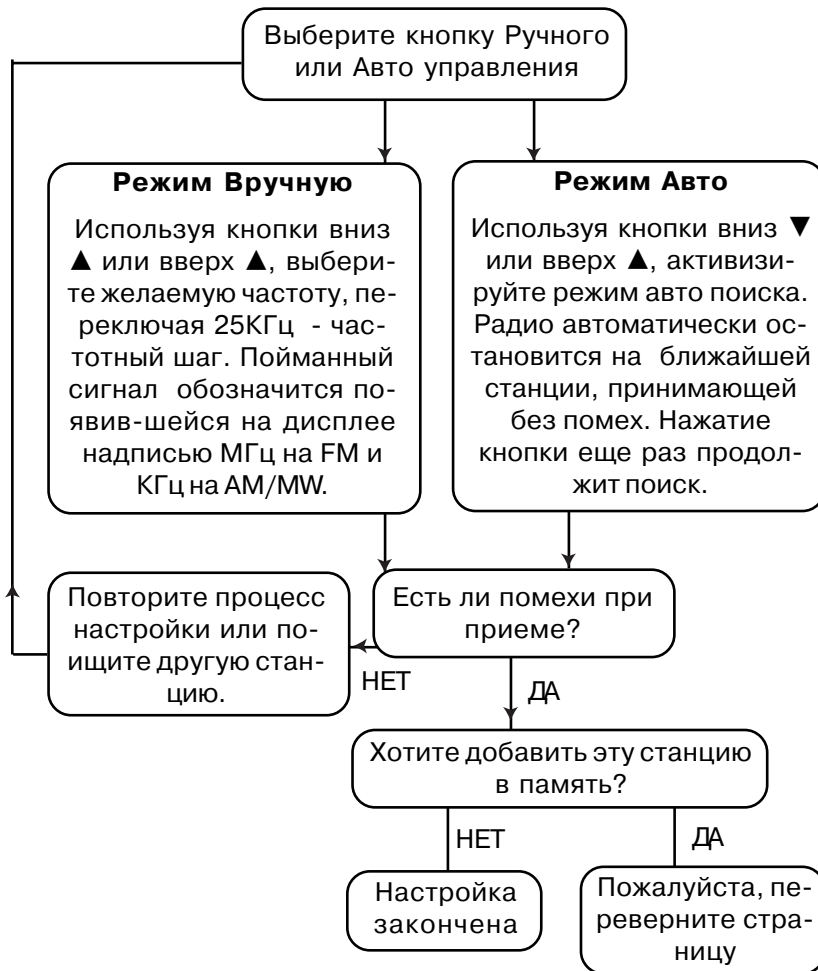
Выберите кнопку Ручного или Авто управления

**Режим Вручную**

Используя кнопки вниз ▲ или вверх ▲, выберите желаемую частоту, переключая 25КГц - частотный шаг. Пойманный сигнал обозначится появив-шейся на дисплее надписью МГц на FM и КГц на AM/MW.

**Режим Авто**

Используя кнопки вниз ▼ или вверх ▲, активизируйте режим авто поиска. Радио автоматически остановится на ближайшей станции, принимающей без помех. Нажатие кнопки еще раз продолжит поиск.

Повторите процесс настройки или поищите другую станцию.

Есть ли помехи при приеме?

НЕТ

ДА

Хотите добавить эту станцию в память?

НЕТ

ДА

Настройка закончена

Пожалуйста, переверните страницу